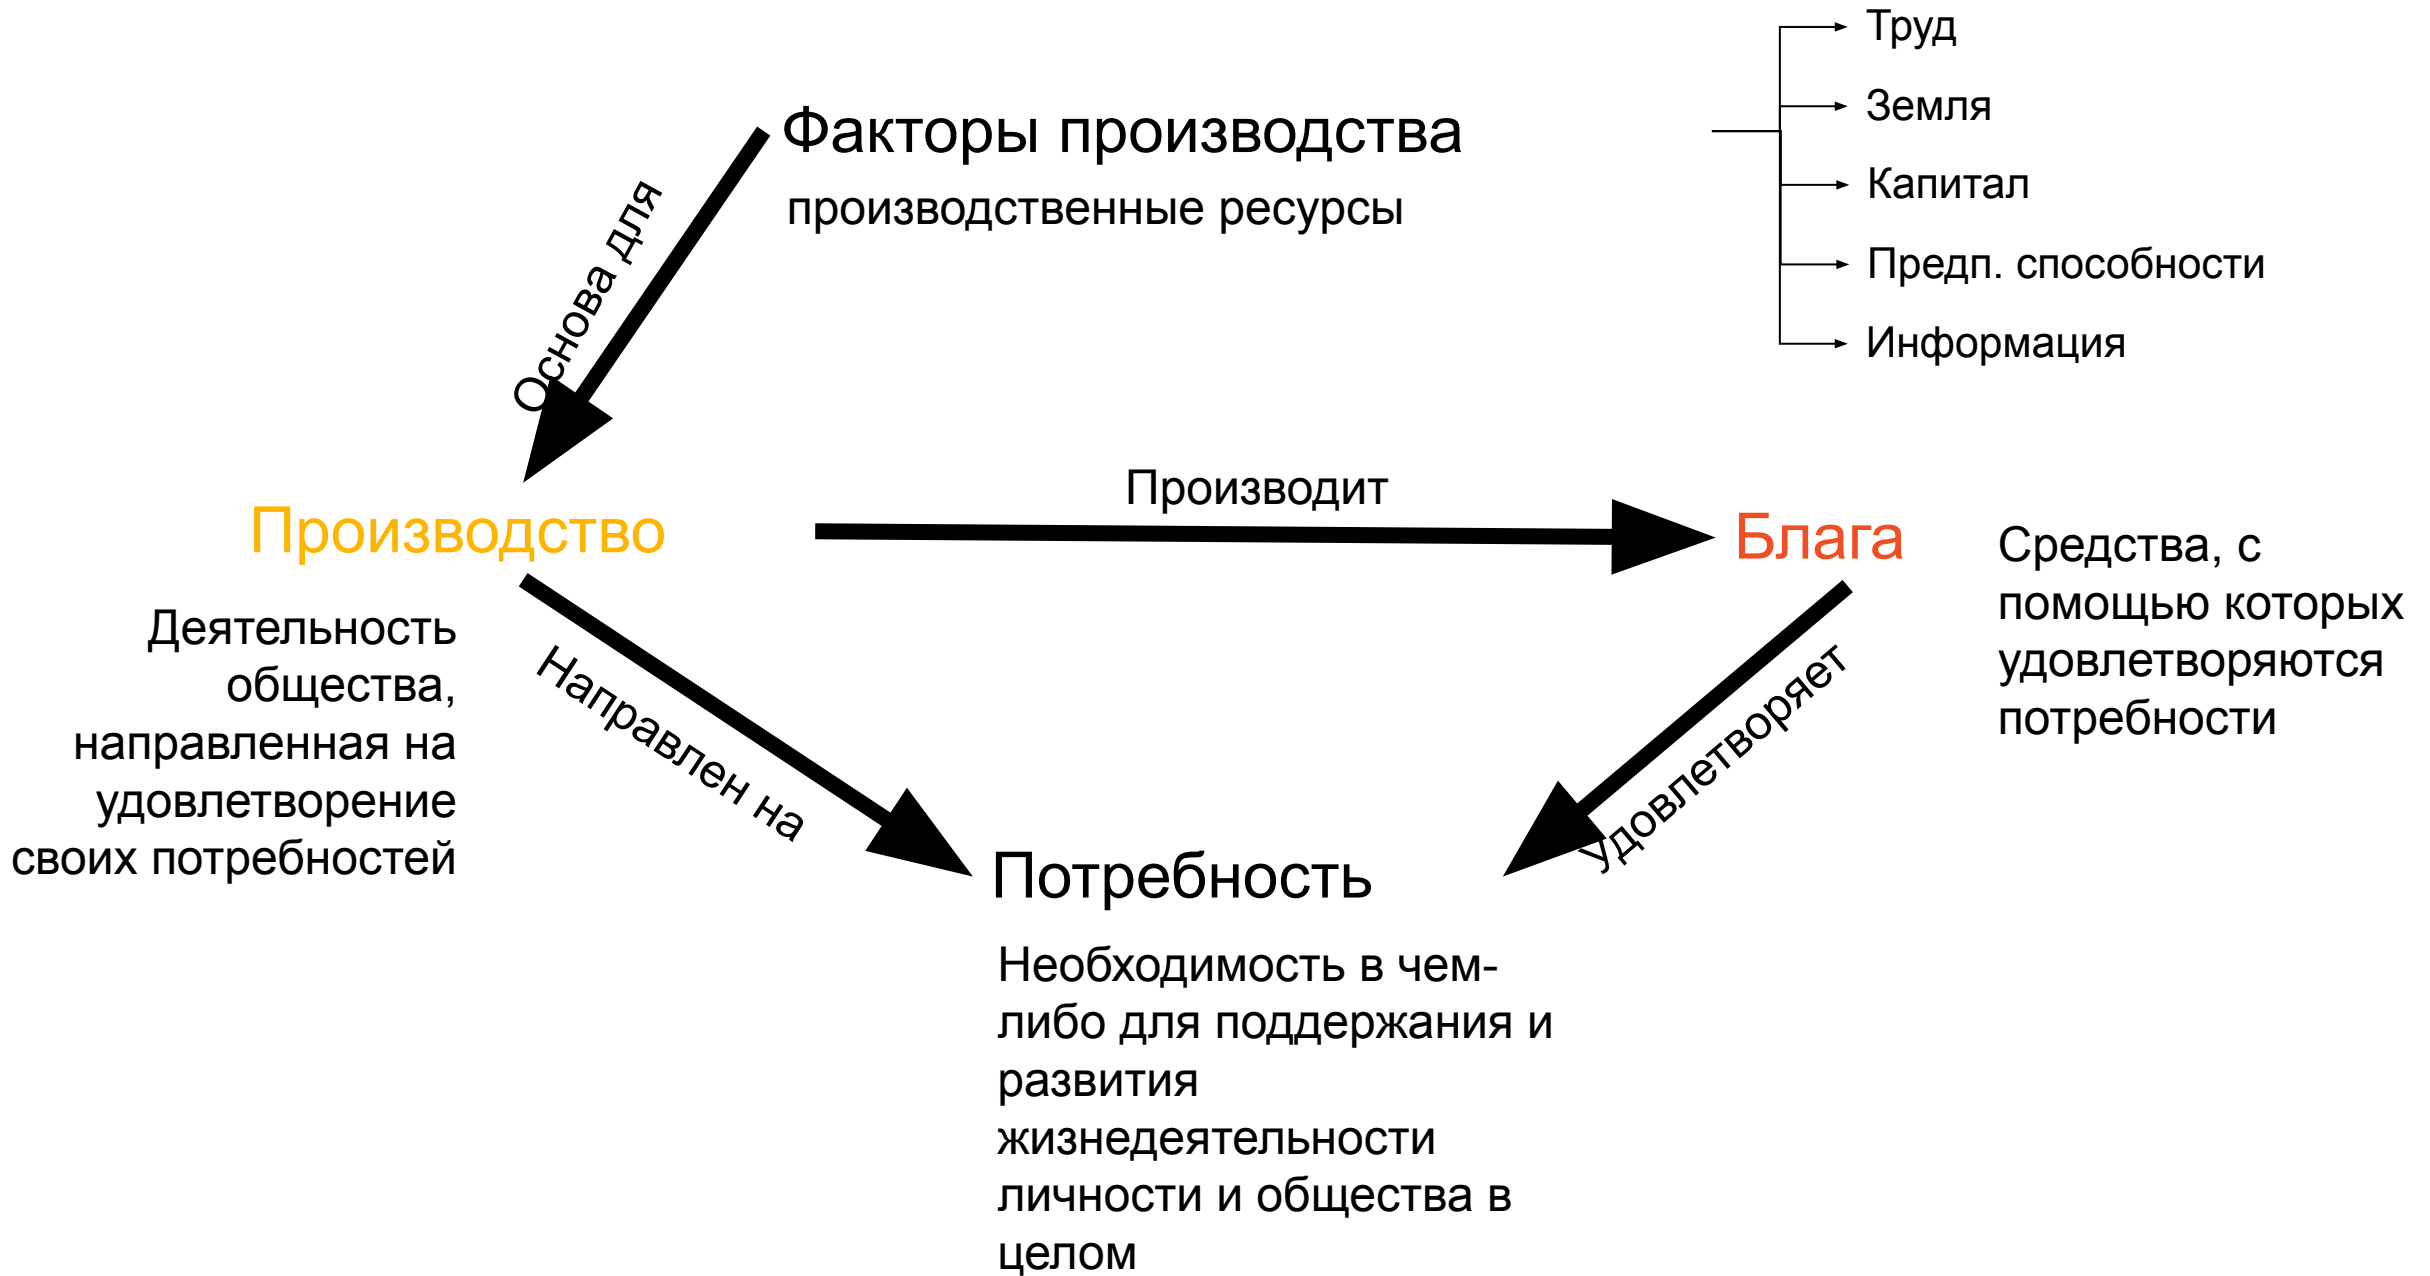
Труд
Земля
Капитал
Предп. способности
Информация

Факторы производства
производственные ресурсы

Основа для

Производство
Деятельность общества, направленная на удовлетворение своих потребностей

Производит

Блага
Средства, с помощью которых удовлетворяются потребности

Направлен на

Удовлетворяет

Потребность
Необходимость в чем-либо для поддержания и развития жизнедеятельности личности и общества в целом